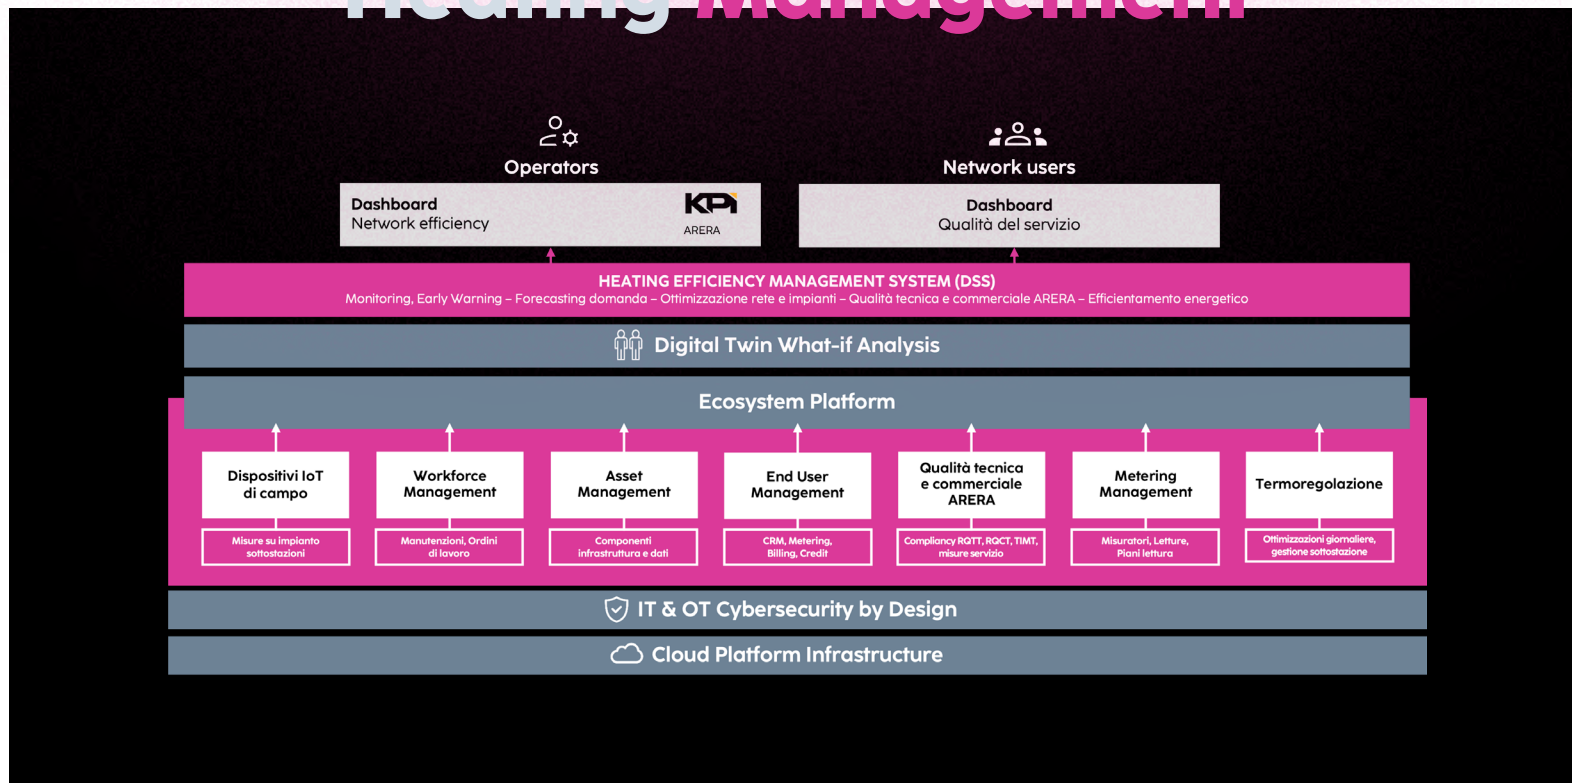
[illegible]

Operators

Dashboard
Network efficiency

KPI
ARERA

Network users

Dashboard
Qualità del servizio

HEATING EFFICIENCY MANAGEMENT SYSTEM (DSS)
Monitoring, Early Warning – Forecasting domanda – Ottimizzazione rete e impianti – Qualità tecnica e commerciale ARERA – Efficientamento energetico

Digital Twin What-if Analysis

Ecosystem Platform

Dispositivi IoT di campo

Misure su impianto sottostazioni

Workforce Management

Manutenzioni, Ordini di lavoro

Asset Management

Componenti infrastruttura e dati

End User Management

CRM, Metering, Billing, Credit

Qualità tecnica e commerciale ARERA

Compliancy RQTT, RQCT, TIMT, misure servizio

Metering Management

Misuratori, Letture, Piani lettura

Termoregolazione

Ottimizzazioni giornaliere, gestione sottostazione

IT & OT Cybersecurity by Design

Cloud Platform Infrastructure